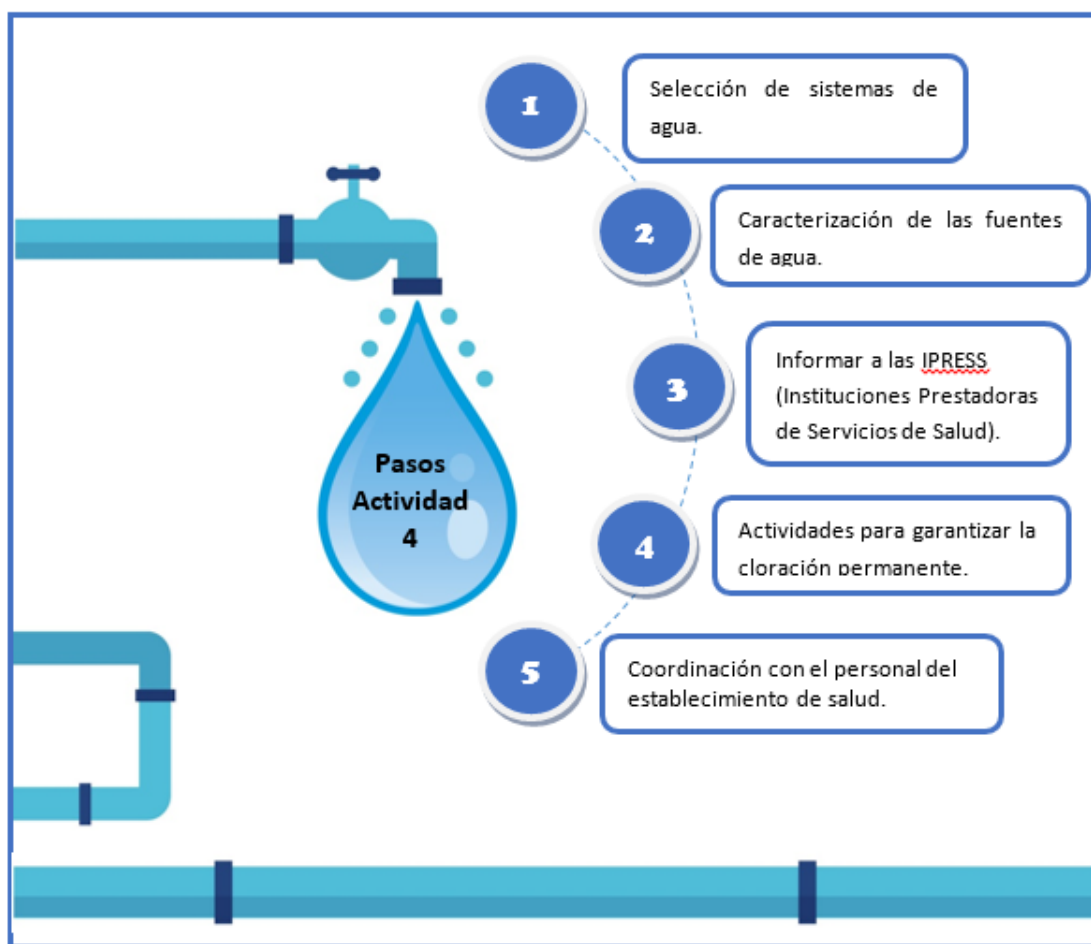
Pasos Actividad 4

1
Selección de sistemas de agua.

2
Caracterización de las fuentes de agua.

3
Informar a las IPRESS (Instituciones Prestadoras de Servicios de Salud).

4
Actividades para garantizar la cloración permanente.

5
Coordinación con el personal del establecimiento de salud.